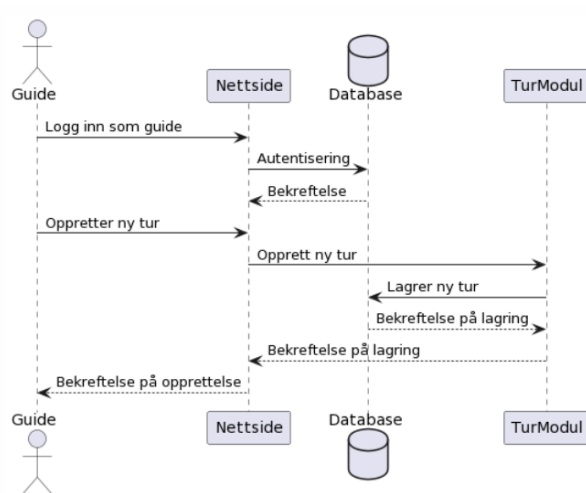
Guide
Nettside
Database
TurModul

Logg inn som guide
Autentisering
Bekreftelse
Oppretter ny tur
Opprett ny tur
Lagrer ny tur
Bekreftelse på lagring
Bekreftelse på lagring
Bekreftelse på opprettelse

Guide
Nettside
Database
TurModul